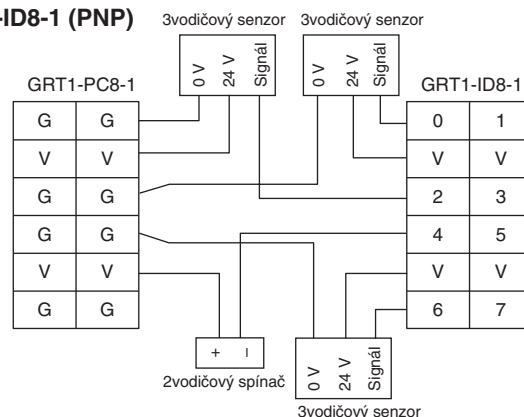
-ID8-1 (PNP)

3vodičový senzor

0 V
24 V
Signál

3vodičový senzor

0 V
24 V
Signál

GRT1-PC8-1

| G | G |
|---|---|
| V | V |
| G | G |
| G | G |
| V | V |
| G | G |

GRT1-ID8-1

| 0 | 1 |
|---|---|
| V | V |
| 2 | 3 |
| 4 | 5 |
| V | V |
| 6 | 7 |

+ I

2vodičový spínač

0 V
24 V
Signál

3vodičový senzor